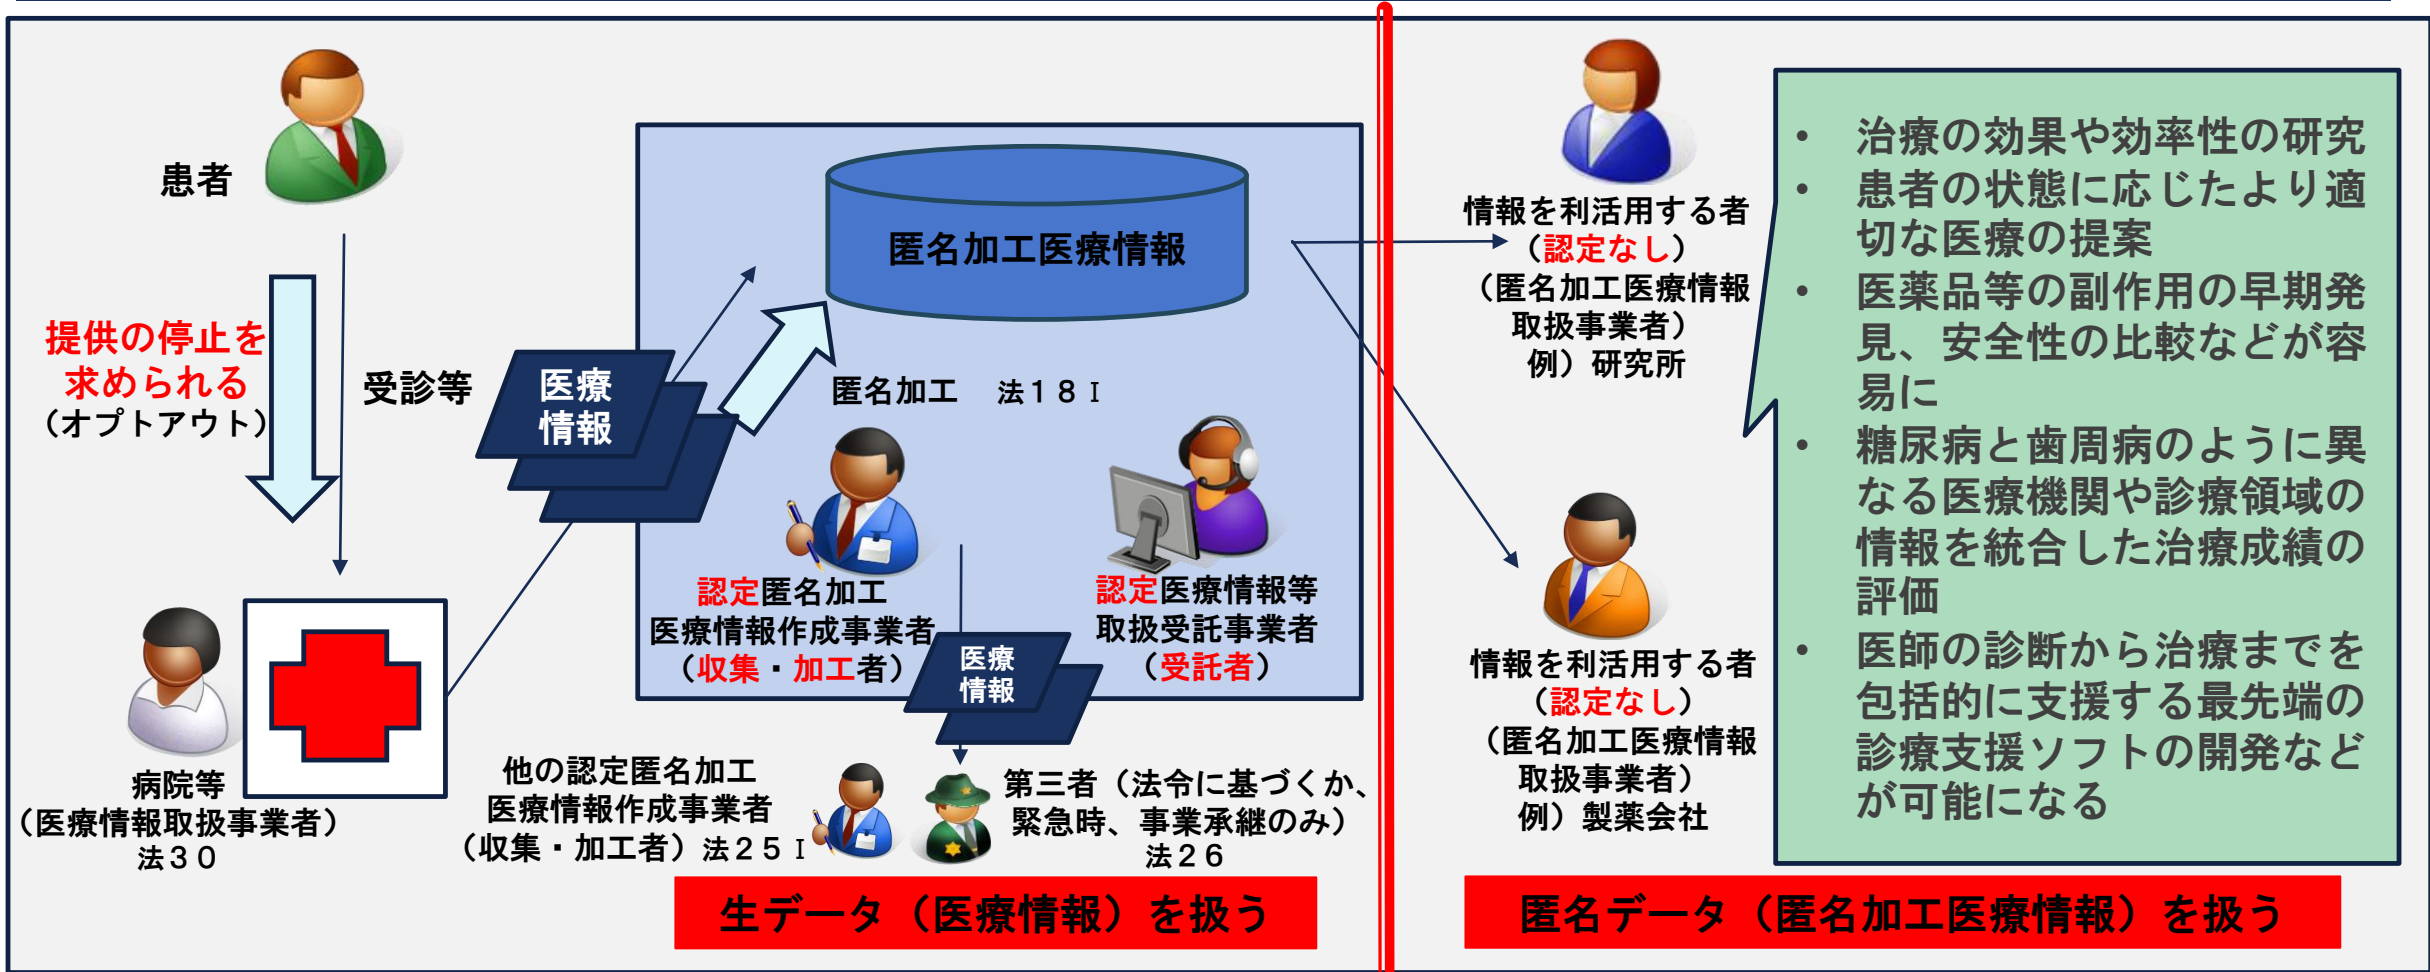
患者

提供の停止を求められる（オプトアウト）

受診等

医療情報

病院等（医療情報取扱事業者）法３０

匿名加工医療情報

匿名加工　法１８Ⅰ

認定匿名加工医療情報作成事業者（収集・加工者）

認定医療情報等取扱受託事業者（受託者）

医療情報

他の認定匿名加工医療情報作成事業者（収集・加工者）法２５Ⅰ

第三者（法令に基づくか、緊急時、事業承継のみ）法２６

生データ（医療情報）を扱う

情報を利活用する者（認定なし）（匿名加工医療情報取扱事業者）例）研究所

情報を利活用する者（認定なし）（匿名加工医療情報取扱事業者）例）製薬会社

• 治療の効果や効率性の研究
• 患者の状態に応じたより適切な医療の提案
• 医薬品等の副作用の早期発見、安全性の比較などが容易に
• 糖尿病と歯周病のように異なる医療機関や診療領域の情報を統合した治療成績の評価
• 医師の診断から治療までを包括的に支援する最先端の診療支援ソフトの開発などが可能になる

匿名データ（匿名加工医療情報）を扱う